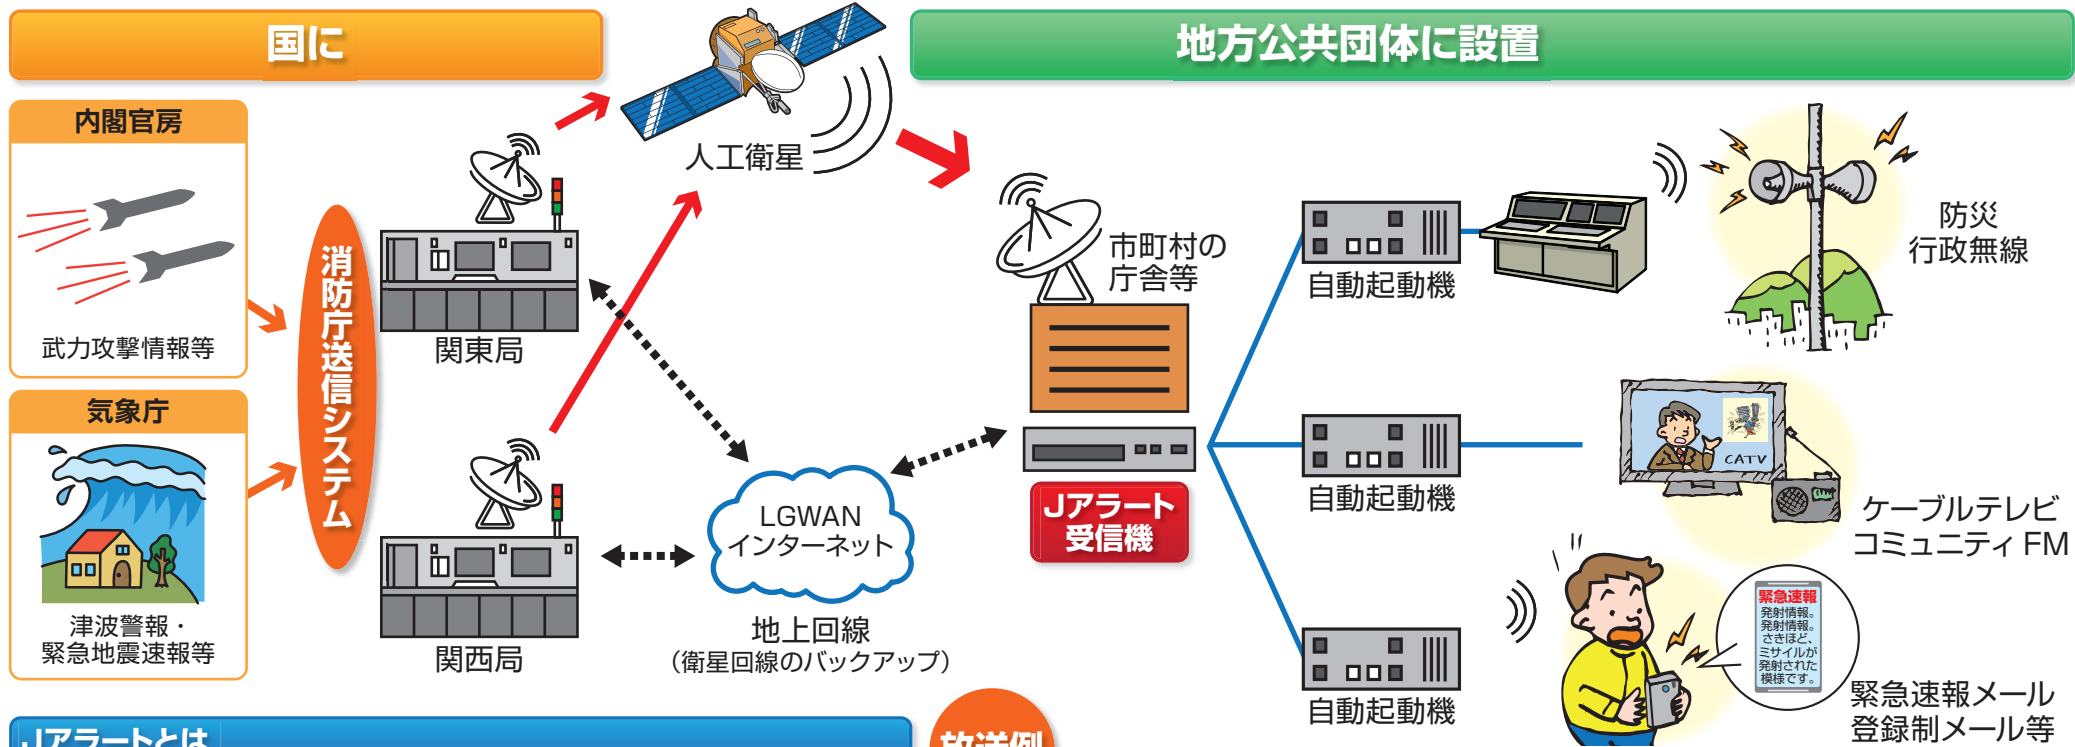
国に

地方公共団体に設置

内閣官房

武力攻撃情報等

気象庁

津波警報・緊急地震速報等

消防庁送信システム

関東局

関西局

人工衛星

LGWAN インターネット

地上回線（衛星回線のバックアップ）

市町村の庁舎等

Jアラート受信機

自動起動機

自動起動機

自動起動機

防災行政無線

CATV

ケーブルテレビ コミュニティ FM

緊急速報 発射情報。発射情報。さきほど、ミサイルが発射された模様です。

緊急速報メール 登録制メール等

Jアラートとは

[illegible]